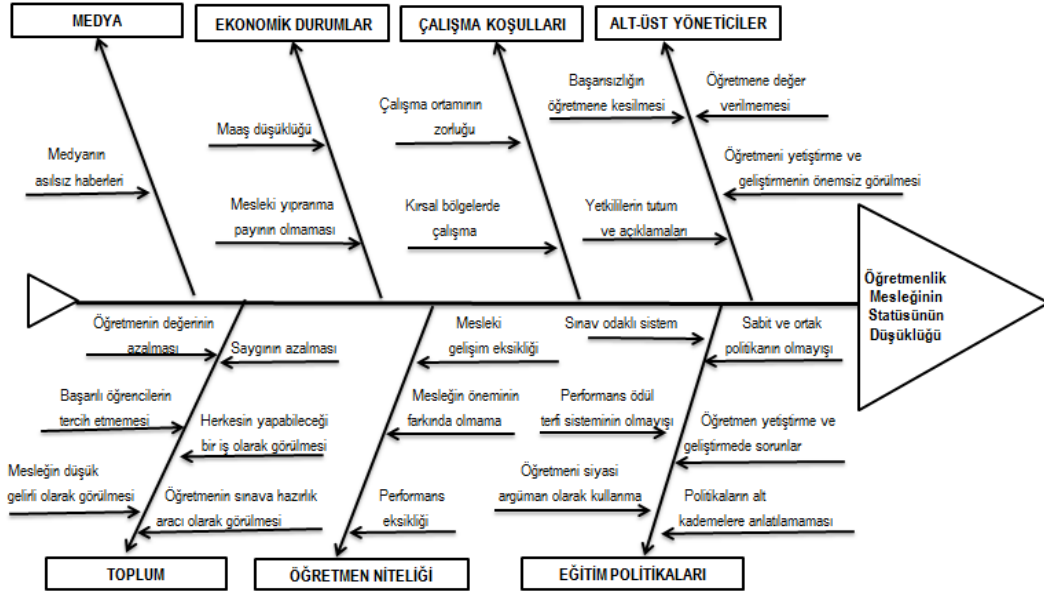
MEDYA

EKONOMİK DURUMLAR

ÇALIŞMA KOŞULLARI

ALT-ÜST YÖNETİCİLER

Medyanın asılsız haberleri

Maaş düşüklüğü

Mesleki yıpranma payının olmaması

Çalışma ortamının zorluğu

Kırsal bölgelerde çalışma

Başarısızlığın öğretmene kesilmesi

Yetkililerin tutum ve açıklamaları

Öğretmene değer verilmemesi

Öğretmeni yetiştirme ve geliştirmenin önemsiz görülmesi

Öğretmenlik Mesleğinin Statüsünün Düşüklüğü

Öğretmenin değerinin azalması

Saygının azalması

Başarılı öğrencilerin tercih etmemesi

Herkesin yapabileceği bir iş olarak görülmesi

Mesleğin düşük gelirli olarak görülmesi

Öğretmenin sınava hazırlık aracı olarak görülmesi

Mesleki gelişim eksikliği

Mesleğin öneminin farkında olmama

Performans eksikliği

Sınav odaklı sistem

Performans ödül terfi sisteminin olmayışı

Öğretmeni siyasi argüman olarak kullanma

Sabit ve ortak politikanın olmayışı

Öğretmen yetiştirme ve geliştirmede sorunlar

Politikaların alt kademelere anlatılamaması

TOPLUM

ÖĞRETMEN NİTELİĞİ

EĞİTİM POLİTİKALARI